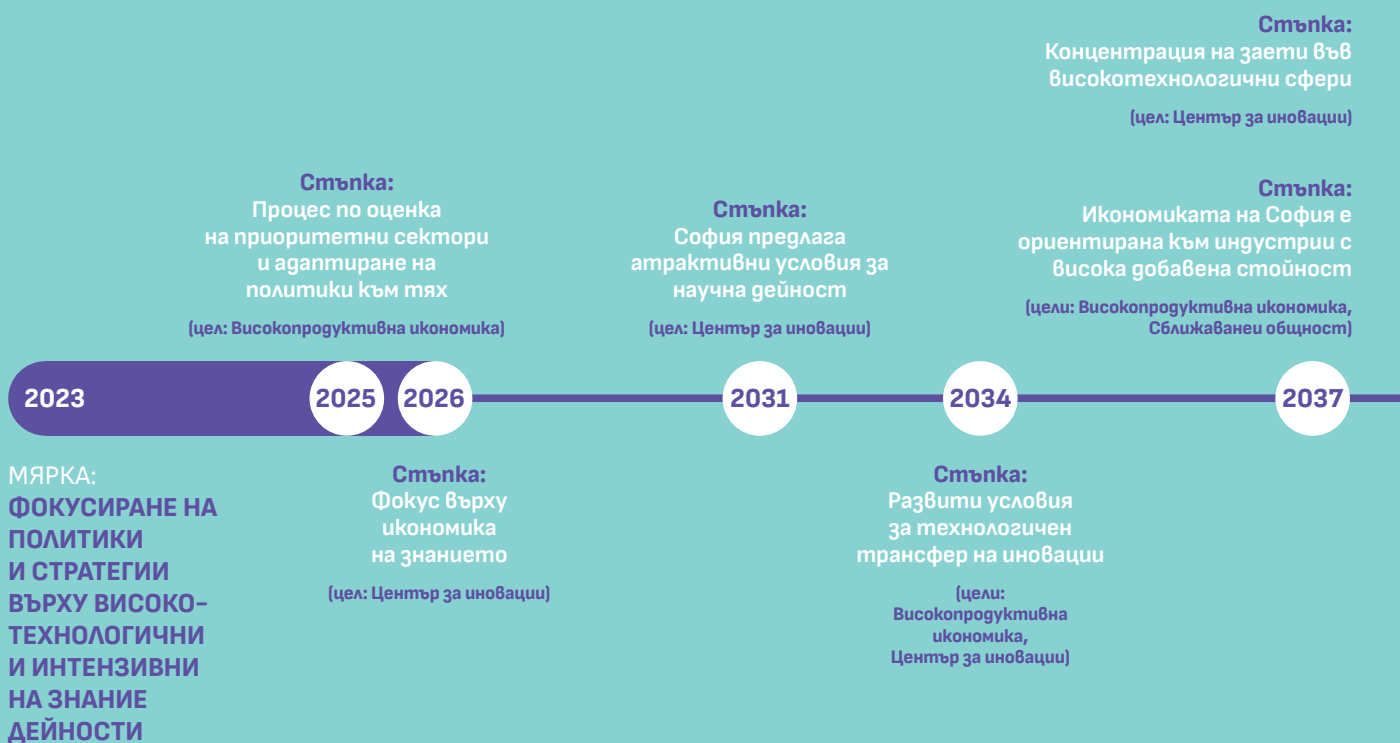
Стъпка:
Концентрация на заети във високотехнологични сфери

(цел: Център за иновации)

Стъпка:
Процес по оценка на приоритетни сектори и адаптиране на политики към тях

(цел: Високопродуктивна икономика)

Стъпка:
София предлага атрактивни условия за научна дейност

(цел: Център за иновации)

Стъпка:
Икономиката на София е ориентирана към индустрии с висока добавена стойност

(цели: Високопродуктивна икономика, Сближаванеи общност)

2023

2025

2026

2031

2034

2037

МЯРКА:
ФОКУСИРАНЕ НА ПОЛИТИКИ И СТРАТЕГИИ ВЪРХУ ВИСОКО-ТЕХНОЛОГИЧНИ И ИНТЕНЗИВНИ НА ЗНАНИЕ ДЕЙНОСТИ

Стъпка:
Фокус върху икономика на знанието

(цел: Център за иновации)

Стъпка:
Развити условия за технологичен трансфер на иновации

(цели: Високопродуктивна икономика, Център за иновации)